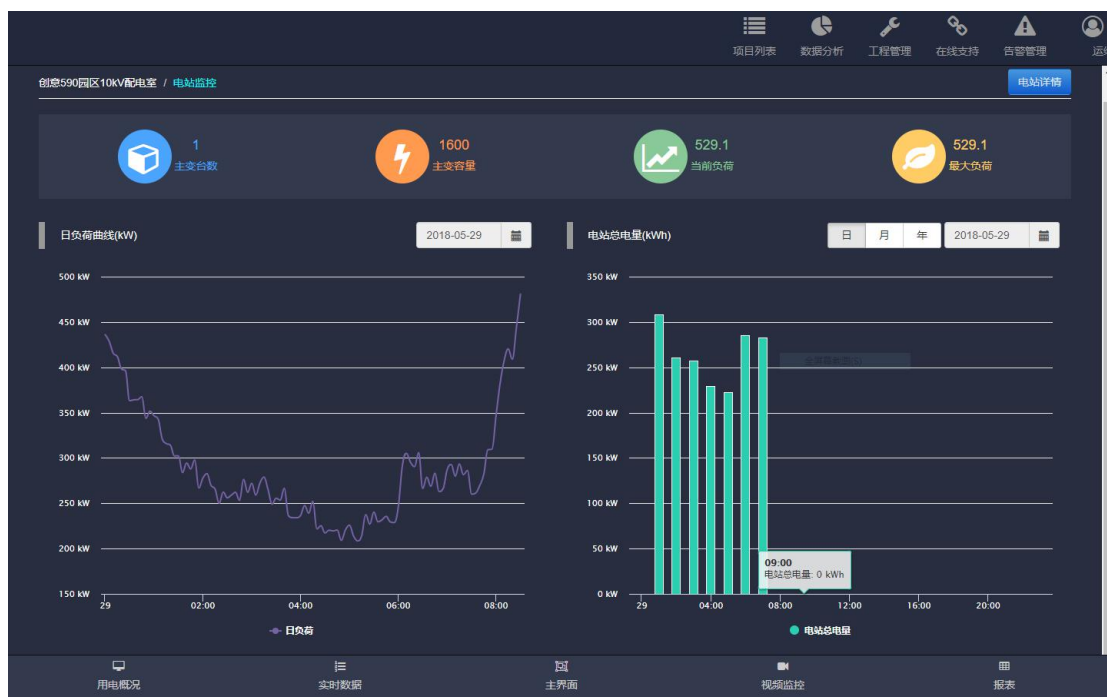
项目列表 数据分析 工程管理 在线支持 告警管理 运维

创意590园区10kV配电室 / 电站监控

电站详情

1
主变台数

1600
主变容量

529.1
当前负荷

529.1
最大负荷

日负荷曲线(kW)

2018-05-29

500 kW
450 kW
400 kW
350 kW
300 kW
250 kW
200 kW
150 kW

29 02:00 04:00 06:00 08:00

日负荷

电站总电量(kWh)

日 月 年 2018-05-29

350 kW
300 kW
250 kW
200 kW
150 kW
100 kW
50 kW
0 kW

29 04:00 08:00 12:00 16:00 20:00

09:00
电站总电量: 0 kWh

电站总电量

用电概况 实时数据 主界面 视频监控 报表